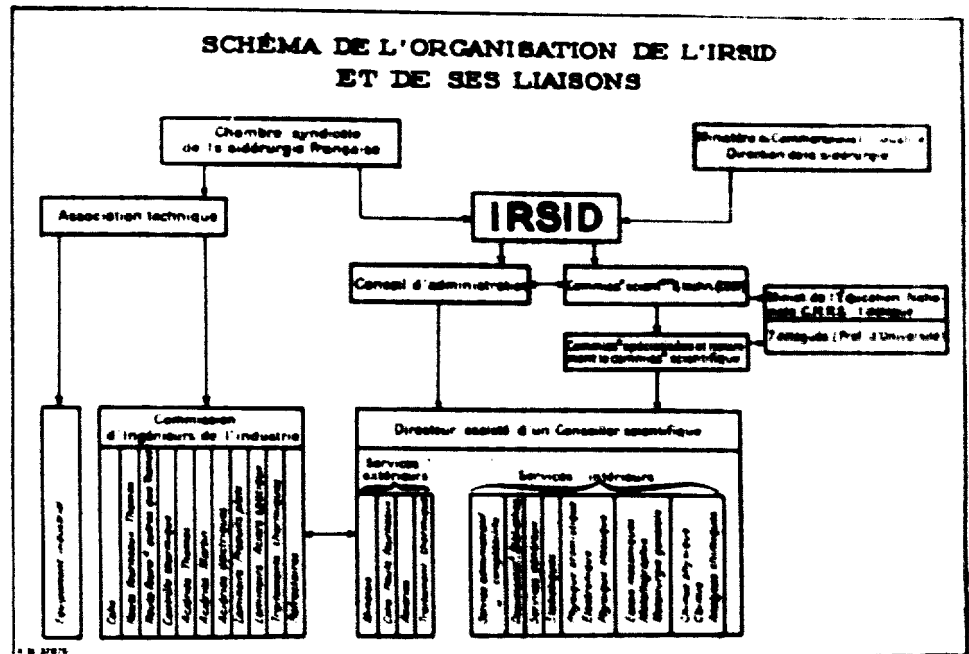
SCHÉMA DE L'ORGANISATION DE L'IRSID
ET DE SES LIAISONS

Chambre syndicale de la sidérurgie Française

Ministère du Commerce et de l'Industrie Direction de la sidérurgie

Association technique

IRSID

Conseil d'administration

Commiss. scientif. et techn. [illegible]

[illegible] de l'Education Nationale C.N.R.S. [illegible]

Délégués (Prof. d'Université)

Commiss. spécialisées et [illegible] le commiss. scientifique

Equipement industriel

Commission d'ingénieurs de l'industrie

Coke

Hauts fourneaux Thomas

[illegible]

Contrôle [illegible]

Aciéries Thomas

Aciéries Martin

Aciéries électriques

Laminoirs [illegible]

Laminoirs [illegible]

Traitements thermiques

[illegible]

Directeur assisté d'un Conseiller scientifique

Services extérieurs

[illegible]

Coke Hauts fourneaux

Aciérie

Traitements thermiques

Services intérieurs

Services administratifs et comptables

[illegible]

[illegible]

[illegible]

Physique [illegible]

Electronique

Physique métallique

Essais mécaniques Métallographie Métallurgie générale

Chimie physique Chimie Analyses chimiques

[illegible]